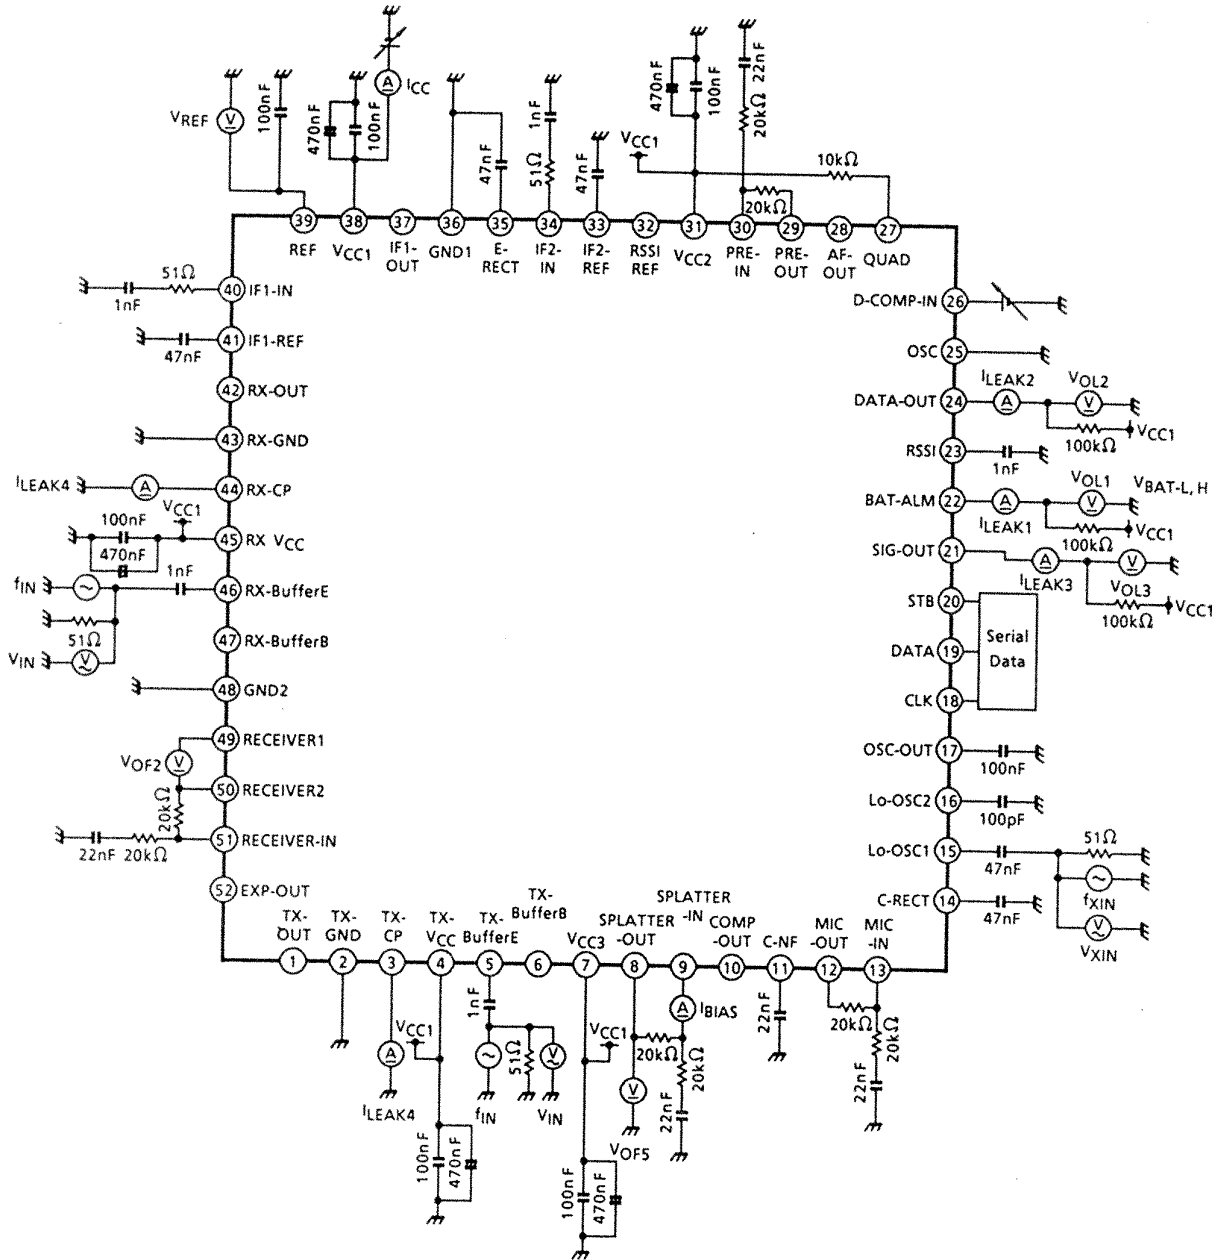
$V_{REF}$ V 100nF 470nF 100nF A $I_{CC}$ 47nF 1nF 51Ω 47nF 470nF 100nF 22nF 20kΩ $V_{CC1}$ 10kΩ 20kΩ

39 REF 38 $V_{CC1}$ 37 IF1-OUT 36 GND1 35 E-RECT 34 IF2-IN 33 IF2-REF 32 RSSI REF 31 $V_{CC2}$ 30 PRE-IN 29 PRE-OUT 28 AF-OUT 27 QUAD

51Ω 1nF 40 IF1-IN
47nF 41 IF1-REF
42 RX-OUT
43 RX-GND
$I_{LEAK4}$ A 44 RX-CP
100nF $V_{CC1}$ 470nF 45 RX $V_{CC}$
$f_{IN}$ 1nF 46 RX-BufferE
51Ω $V_{IN}$ V 47 RX-BufferB
48 GND2
$V_{OF2}$ V 49 RECEIVER1
20kΩ 50 RECEIVER2
22nF 20kΩ 51 RECEIVER-IN
52 EXP-OUT

D-COMP-IN 26
OSC 25
DATA-OUT 24 $I_{LEAK2}$ A $V_{OL2}$ V 100kΩ $V_{CC1}$
RSSI 23 1nF
BAT-ALM 22 A $V_{OL1}$ V $V_{BAT-L, H}$ $I_{LEAK1}$ 100kΩ $V_{CC1}$
SIG-OUT 21 A V $I_{LEAK3}$ $V_{OL3}$ 100kΩ $V_{CC1}$
STB 20
DATA 19 Serial Data
CLK 18
OSC-OUT 17 100nF
Lo-OSC2 16 100pF
Lo-OSC1 15 47nF 51Ω $f_{XIN}$
C-RECT 14 47nF $V_{XIN}$ V

1 TX-OUT 2 TX-GND 3 TX-CP 4 TX-$V_{CC}$ 5 TX-BufferE 6 TX-BufferB 7 $V_{CC3}$ 8 SPLATTER-OUT 9 SPLATTER-IN 10 COMP-OUT 11 C-NF 12 MIC-OUT 13 MIC-IN

A $I_{LEAK4}$ $V_{CC1}$ 100nF 470nF 1nF 51Ω V $f_{IN}$ $V_{IN}$ $V_{CC1}$ V 100nF 470nF 20kΩ 20kΩ 22nF $V_{OF5}$ A $I_{BIAS}$ 22nF 20kΩ 20kΩ 22nF